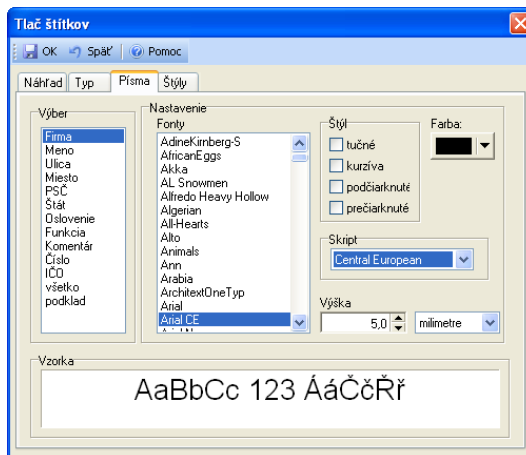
Tlač štítkov

OK Späť Pomoc

Náhľad Typ Písma Štýly

Výber
Firma
Meno
Ulica
Miesto
PSČ
Štát
Oslovenie
Funkcia
Komentár
Číslo
IČO
všetko
podklad

Nastavenie
Fonty
AdineKirnberg-S
AfricanEggs
Akka
AL Snowmen
Alfredo Heavy Hollow
Algerian
All-Hearts
Alto
Animals
Ann
Arabia
ArchitextOneTyp
Arial
Arial CE

Štýl
tučné
kurzíva
podčiarknuté
prečiarknuté

Farba:

Skript
Central European

Výška
5,0
milimetre

Vzorka
AaBbCc 123 ÁáČčŘř